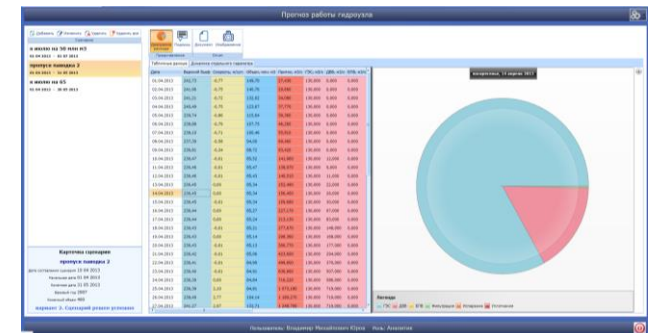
Прогноз работы гидроузла

Добавить Изменить Удалить Удалить все

в июню на 50 млн м3
01.04.2013 - 31.07.2013

пропуск паводка 2
01.04.2013 - 31.07.2013

в июню на 65
01.04.2013 - 30.09.2013

Карточка сценария
пропуск паводка 2

Табличные данные | Динамика сезонного паводка

| Дата | | | | | | | |
|---|---|---|---|---|---|---|---|
| 01.04.2013 | 241,77 | -0,77 | 140,70 | 37,430 | 130,000 | 0,000 | 0,000 |
| 02.04.2013 | 241,00 | -0,75 | 140,70 | 33,900 | 130,000 | 0,000 | 0,000 |
| 03.04.2013 | 240,25 | -0,73 | 131,83 | 34,580 | 130,000 | 0,000 | 0,000 |

воскресенье, 11 апреля 2013

Легенда

Пользователь: Владимир Михайлович Юров Роль: Аналитик